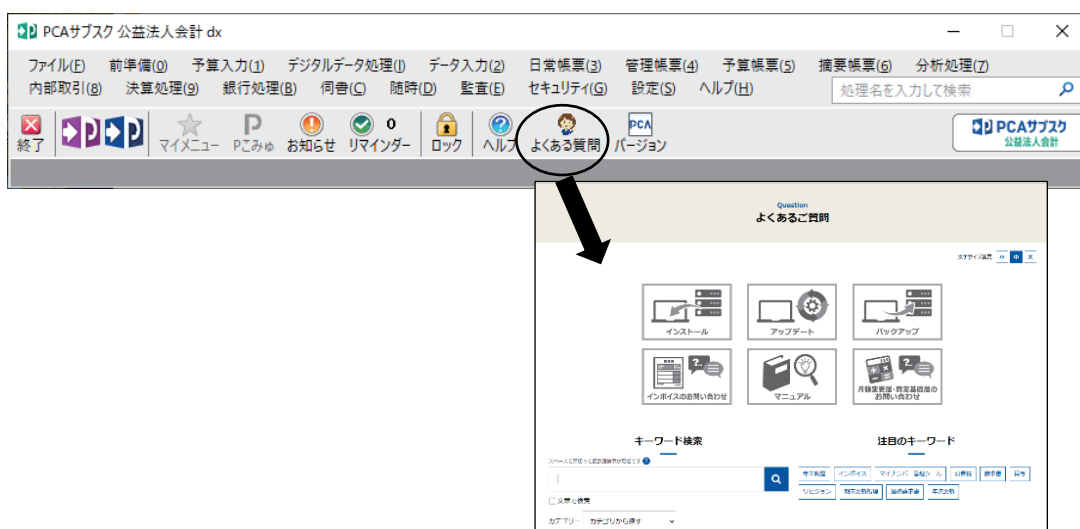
PCAサブスク 公益法人会計 dx

ファイル(F) 前準備(0) 予算入力(1) デジタルデータ処理(I) データ入力(2) 日常帳票(3) 管理帳票(4) 予算帳票(5) 摘要帳票(6) 分析処理(7)
内部取引(8) 決算処理(9) 銀行処理(B) 伺書(C) 随時(D) 監査(E) セキュリティ(G) 設定(S) ヘルプ(H)

処理名を入力して検索

終了 マイメニュー Pこみゅ お知らせ リマインダー 0 ロック ヘルプ よくある質問 バージョン

PCAサブスク 公益法人会計

Question
よくあるご質問

文字サイズ変更 小 中 大

インストール
アップデート
バックアップ
インボイスのお問い合わせ
マニュアル
月額変更連・設定基礎層のお問い合わせ

キーワード検索
スペースで区切って複数検索が可能です

注目のキーワード

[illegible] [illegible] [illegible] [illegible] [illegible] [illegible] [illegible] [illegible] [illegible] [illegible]

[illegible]

カテゴリー カテゴリから探す